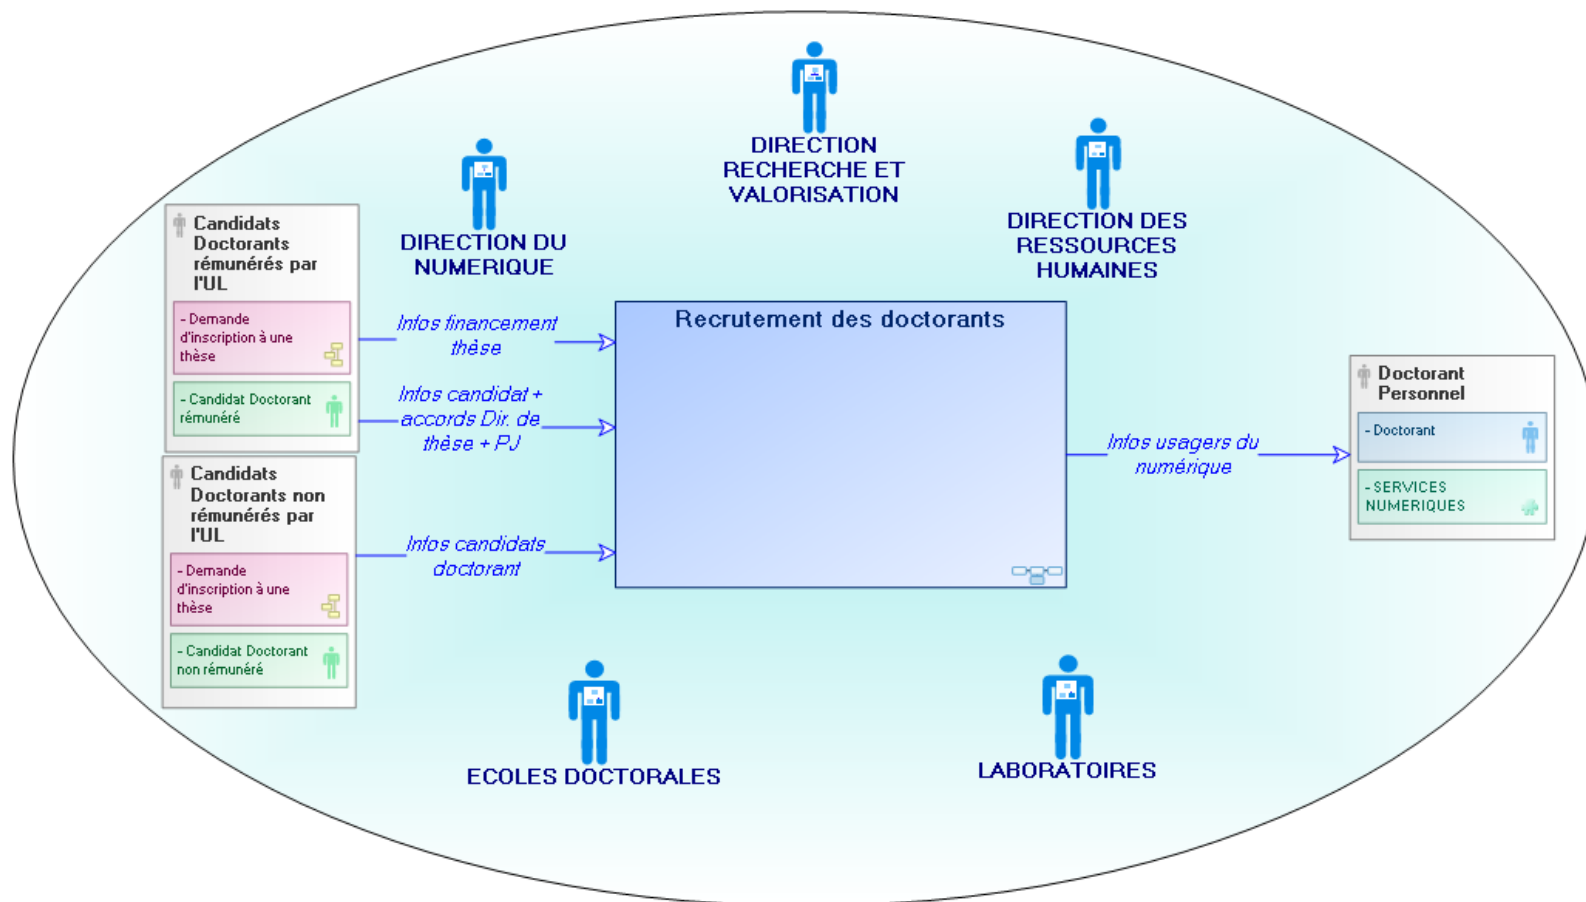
DIRECTION RECHERCHE ET VALORISATION

DIRECTION DU NUMERIQUE

DIRECTION DES RESSOURCES HUMAINES

Candidats Doctorants rémunérés par l'UL

- Demande d'inscription à une thèse

- Candidat Doctorant rémunéré

Candidats Doctorants non rémunérés par l'UL

- Demande d'inscription à une thèse

- Candidat Doctorant non rémunéré

Infos financement thèse

Infos candidat + accords Dir. de thèse + PJ

Infos candidats doctorant

Recrutement des doctorants

Infos usagers du numérique

Doctorant Personnel

- Doctorant

- SERVICES NUMERIQUES

ECOLES DOCTORALES

LABORATOIRES